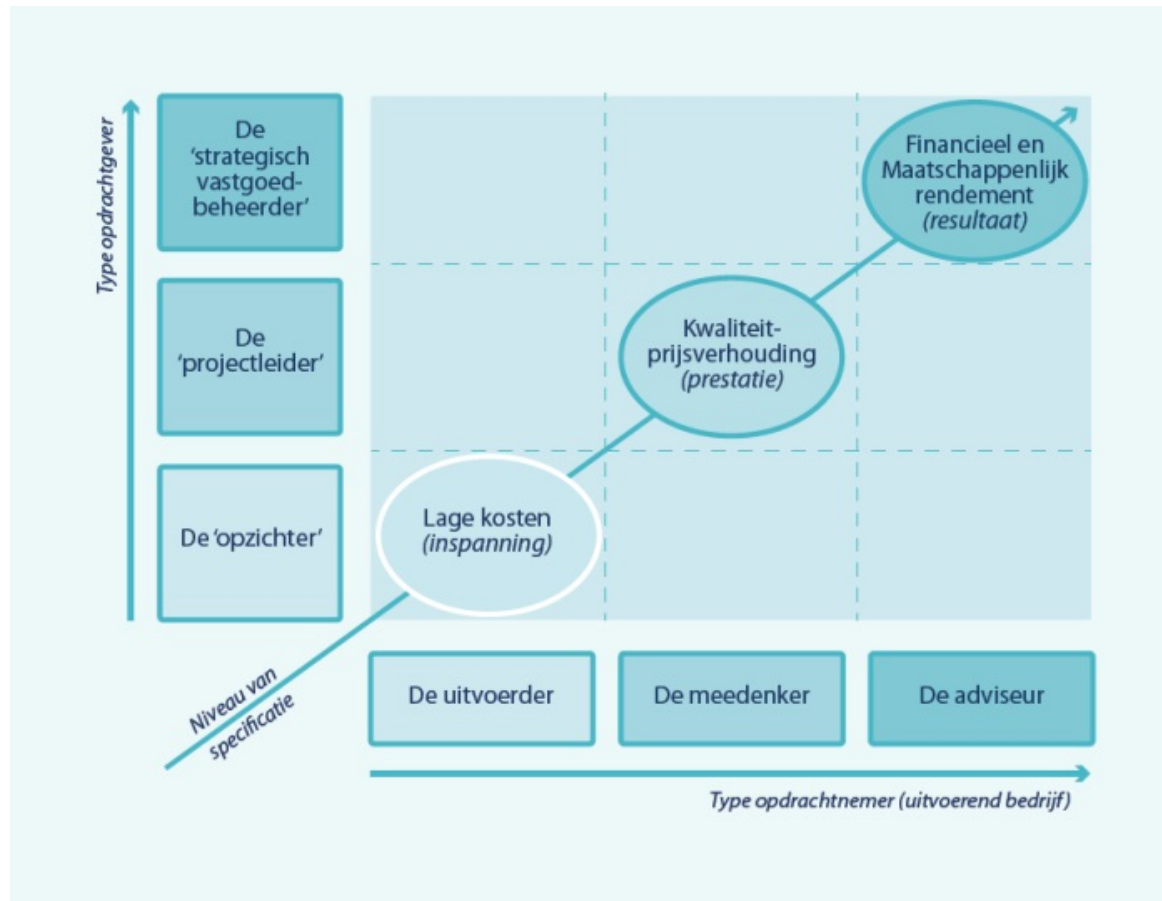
Type opdrachtgever

De 'strategisch vastgoedbeheerder'

De 'projectleider'

De 'opzichter'

Financieel en Maatschappenlijk rendement
(resultaat)

Kwaliteitprijsverhouding
(prestatie)

Lage kosten
(inspanning)

Niveau van specificatie

De uitvoerder

De meedenker

De adviseur

Type opdrachtnemer (uitvoerend bedrijf)